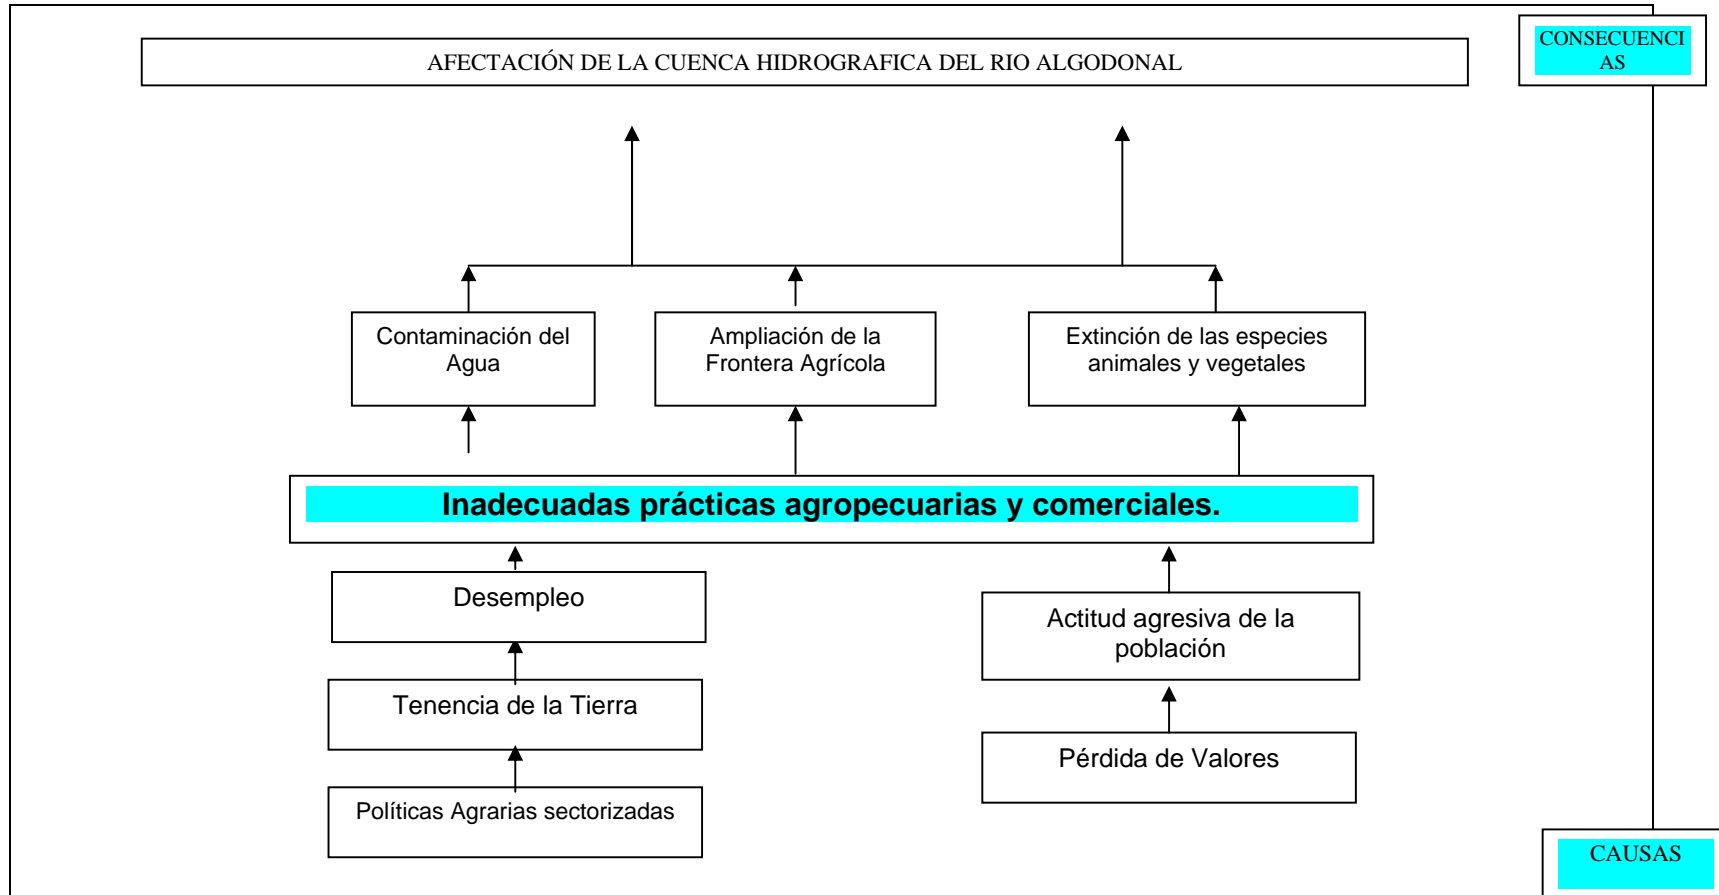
CONSECUENCIAS

AFECTACIÓN DE LA CUENCA HIDROGRAFICA DEL RIO ALGODONAL

Contaminación del Agua

Ampliación de la Frontera Agrícola

Extinción de las especies animales y vegetales

Inadecuadas prácticas agropecuarias y comerciales.

Desempleo

Tenencia de la Tierra

Políticas Agrarias sectorizadas

Actitud agresiva de la población

Pérdida de Valores

CAUSAS